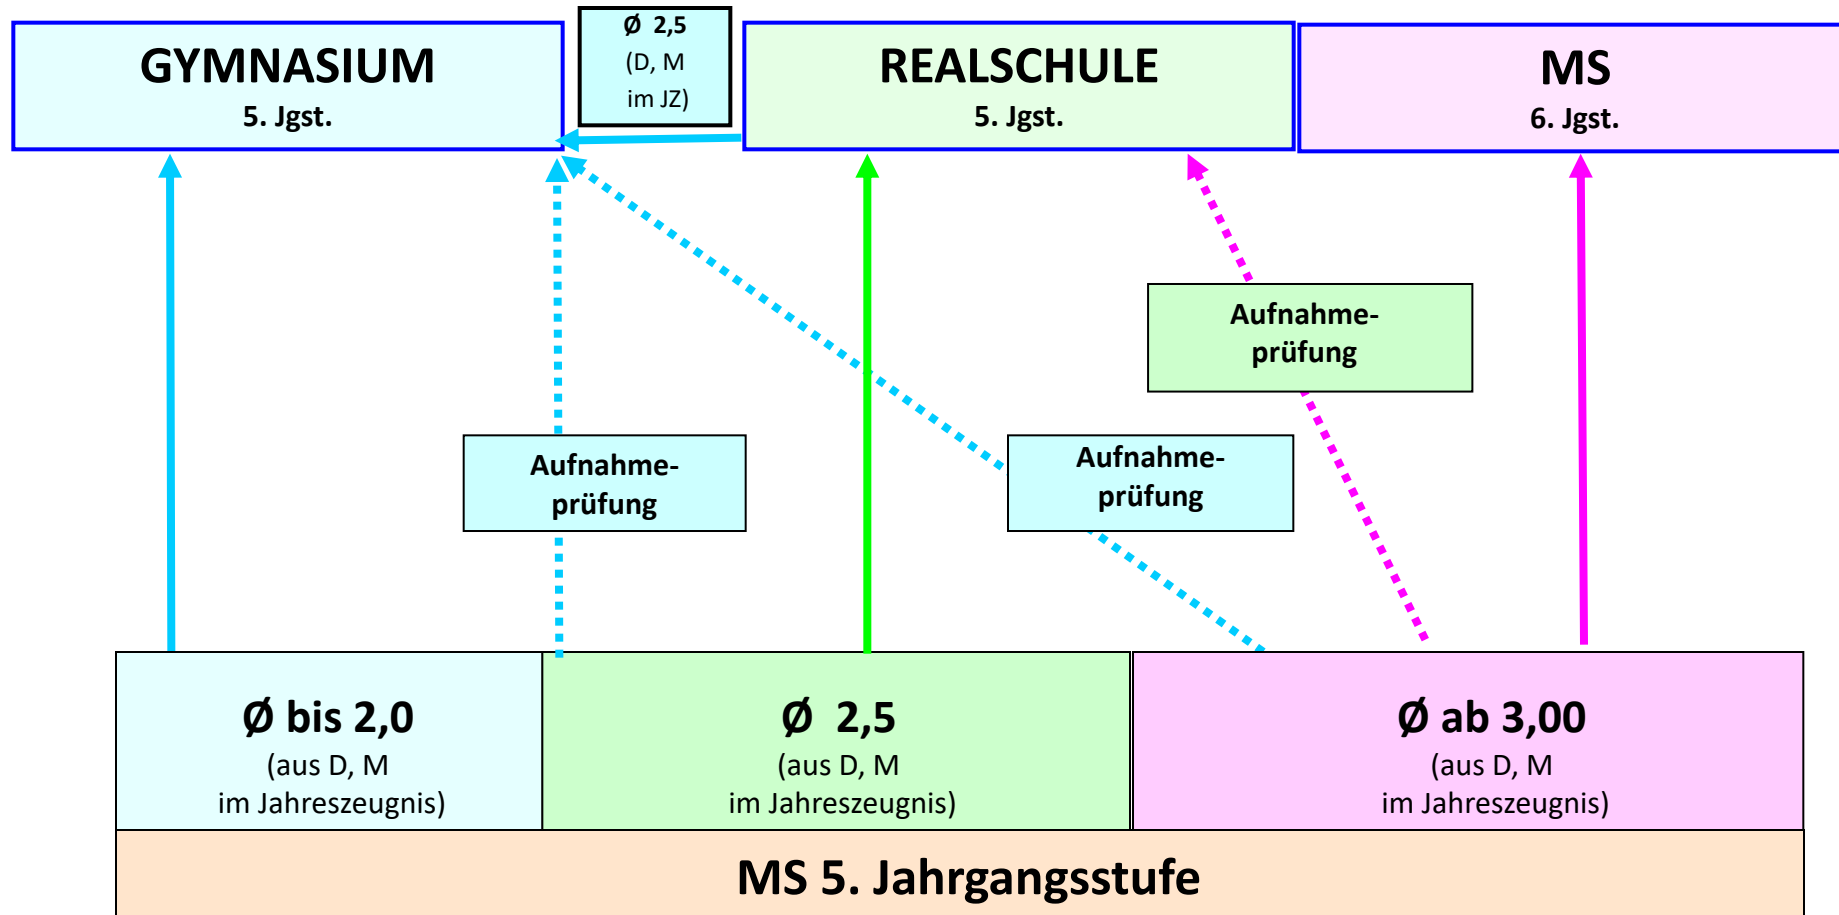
GYMNASIUM
5. Jgst.

Ø 2,5
(D, M
im JZ)

REALSCHULE
5. Jgst.

MS
6. Jgst.

Aufnahmeprüfung

Aufnahmeprüfung

Aufnahmeprüfung

Ø bis 2,0
(aus D, M
im Jahreszeugnis)

Ø 2,5
(aus D, M
im Jahreszeugnis)

Ø ab 3,00
(aus D, M
im Jahreszeugnis)

MS 5. Jahrgangsstufe